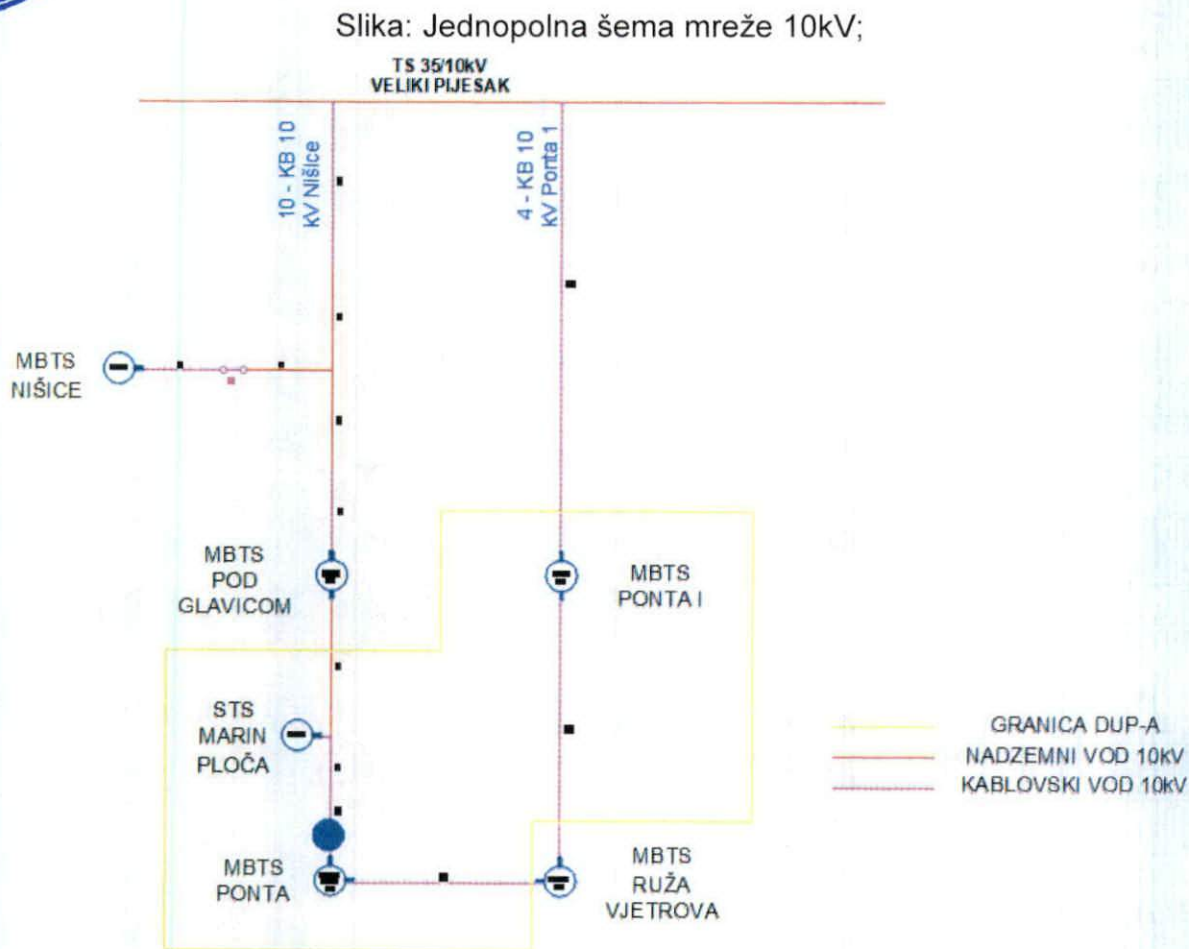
Slika: Jednopolna šema mreže 10kV;

TS 35/10kV
VELIKI PIJESAK

10 - KB 10
KV Nišice

4 - KB 10
KV Ponta 1

MBTS
NIŠICE

MBTS
POD
GLAVICOM

MBTS
PONTA I

STS
MARIN
PLOČA

MBTS
PONTA

MBTS
RUŽA
VJETROVA

GRANICA DUP-A
NADZEMNI VOD 10kV
KABLOVSKI VOD 10kV